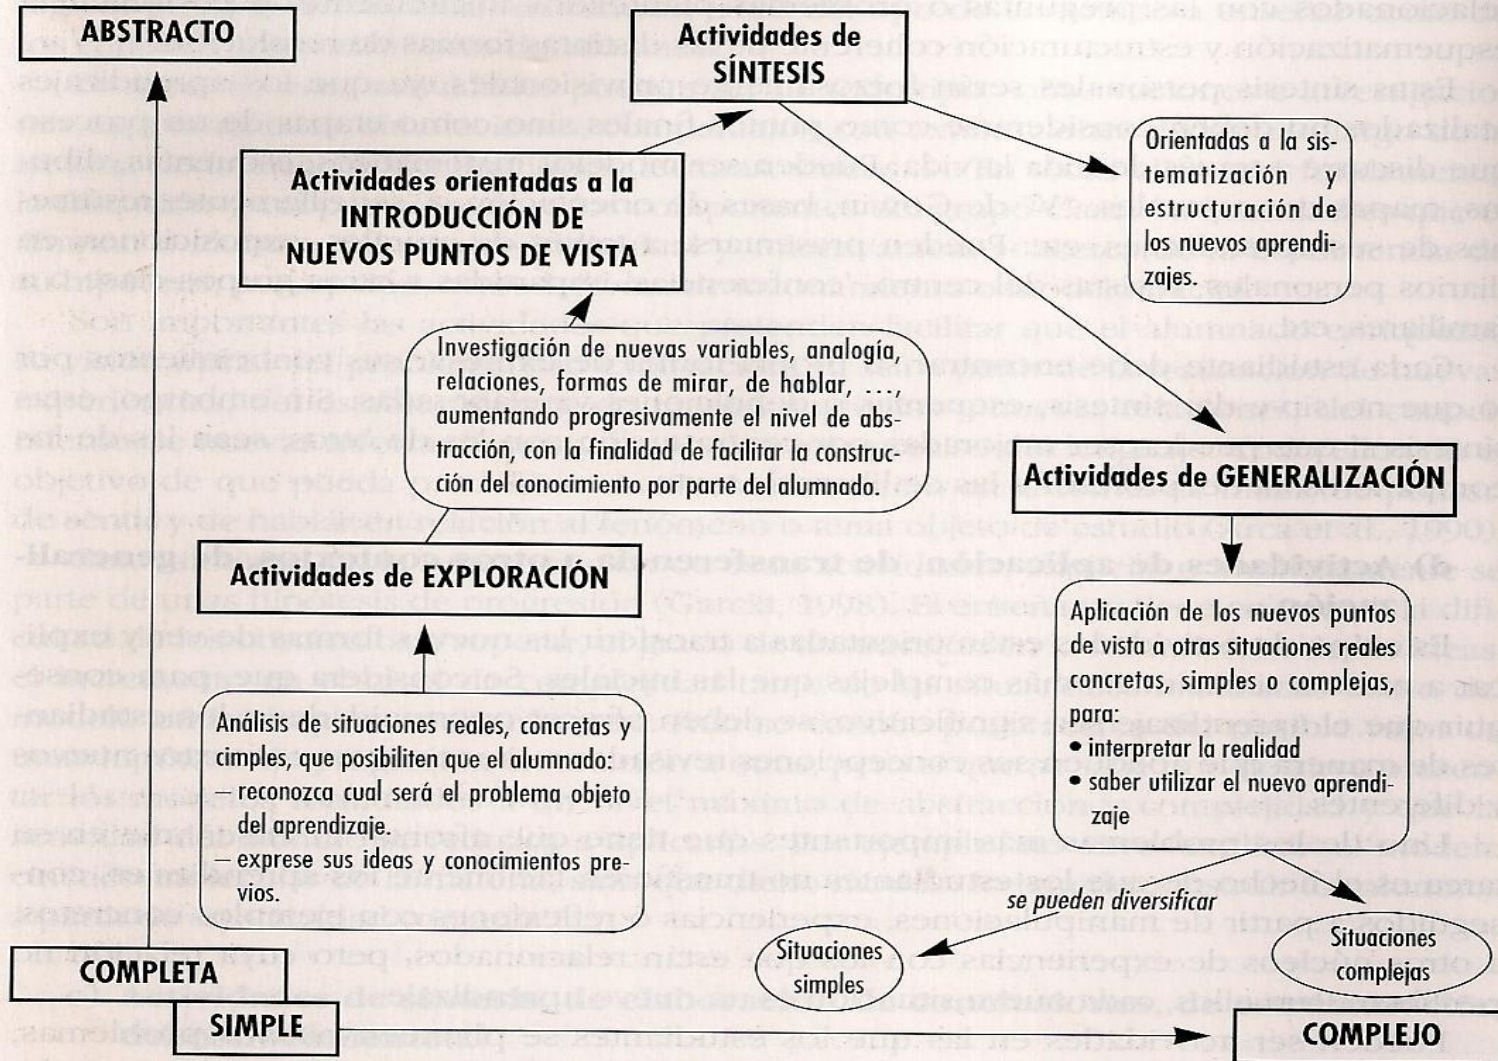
ABSTRACTO

Actividades de SÍNTESIS

Orientadas a la sistematización y estructuración de los nuevos aprendizajes.

Actividades orientadas a la INTRODUCCIÓN DE NUEVOS PUNTOS DE VISTA

Investigación de nuevas variables, analogía, relaciones, formas de mirar, de hablar, ..., aumentando progresivamente el nivel de abstracción, con la finalidad de facilitar la construcción del conocimiento por parte del alumnado.

Actividades de GENERALIZACIÓN

Actividades de EXPLORACIÓN

Aplicación de los nuevos puntos de vista a otras situaciones reales concretas, simples o complejas, para:
• interpretar la realidad
• saber utilizar el nuevo aprendizaje

Análisis de situaciones reales, concretas y simples, que posibiliten que el alumnado:
— reconozca cual será el problema objeto del aprendizaje.
— exprese sus ideas y conocimientos previos.

se pueden diversificar

Situaciones simples

Situaciones complejas

COMPLETA

SIMPLE

COMPLEJO